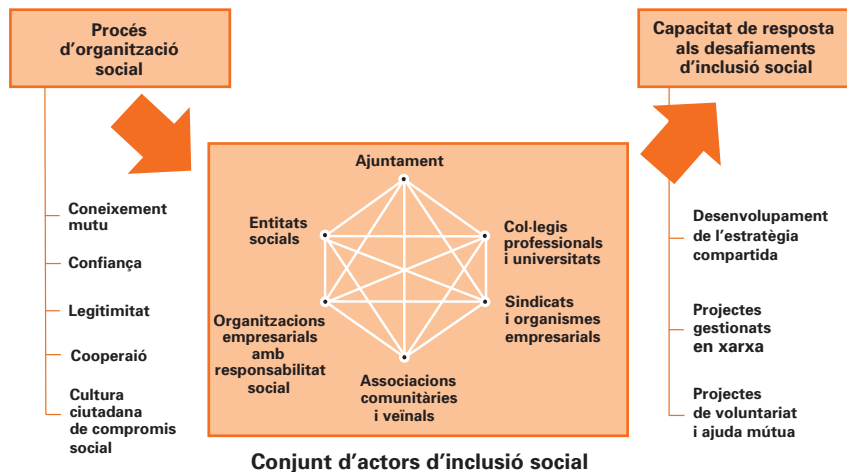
Procés d'organització social

Coneixement mutu

Confiança

Legitimitat

Cooperaió

Cultura ciutadana de compromis social

Ajuntament

Entitats socials

Col·legis professionals i universitats

Organitzacions empresarials amb responsabilitat social

Sindicats i organismes empresarials

Associacions comunitàries i veïnals

Conjunt d'actors d'inclusió social

Capacitat de resposta als desafiaments d'inclusió social

Desenvolupament de l'estratègia compartida

Projectes gestionats en xarxa

Projectes de voluntariat i ajuda mútua